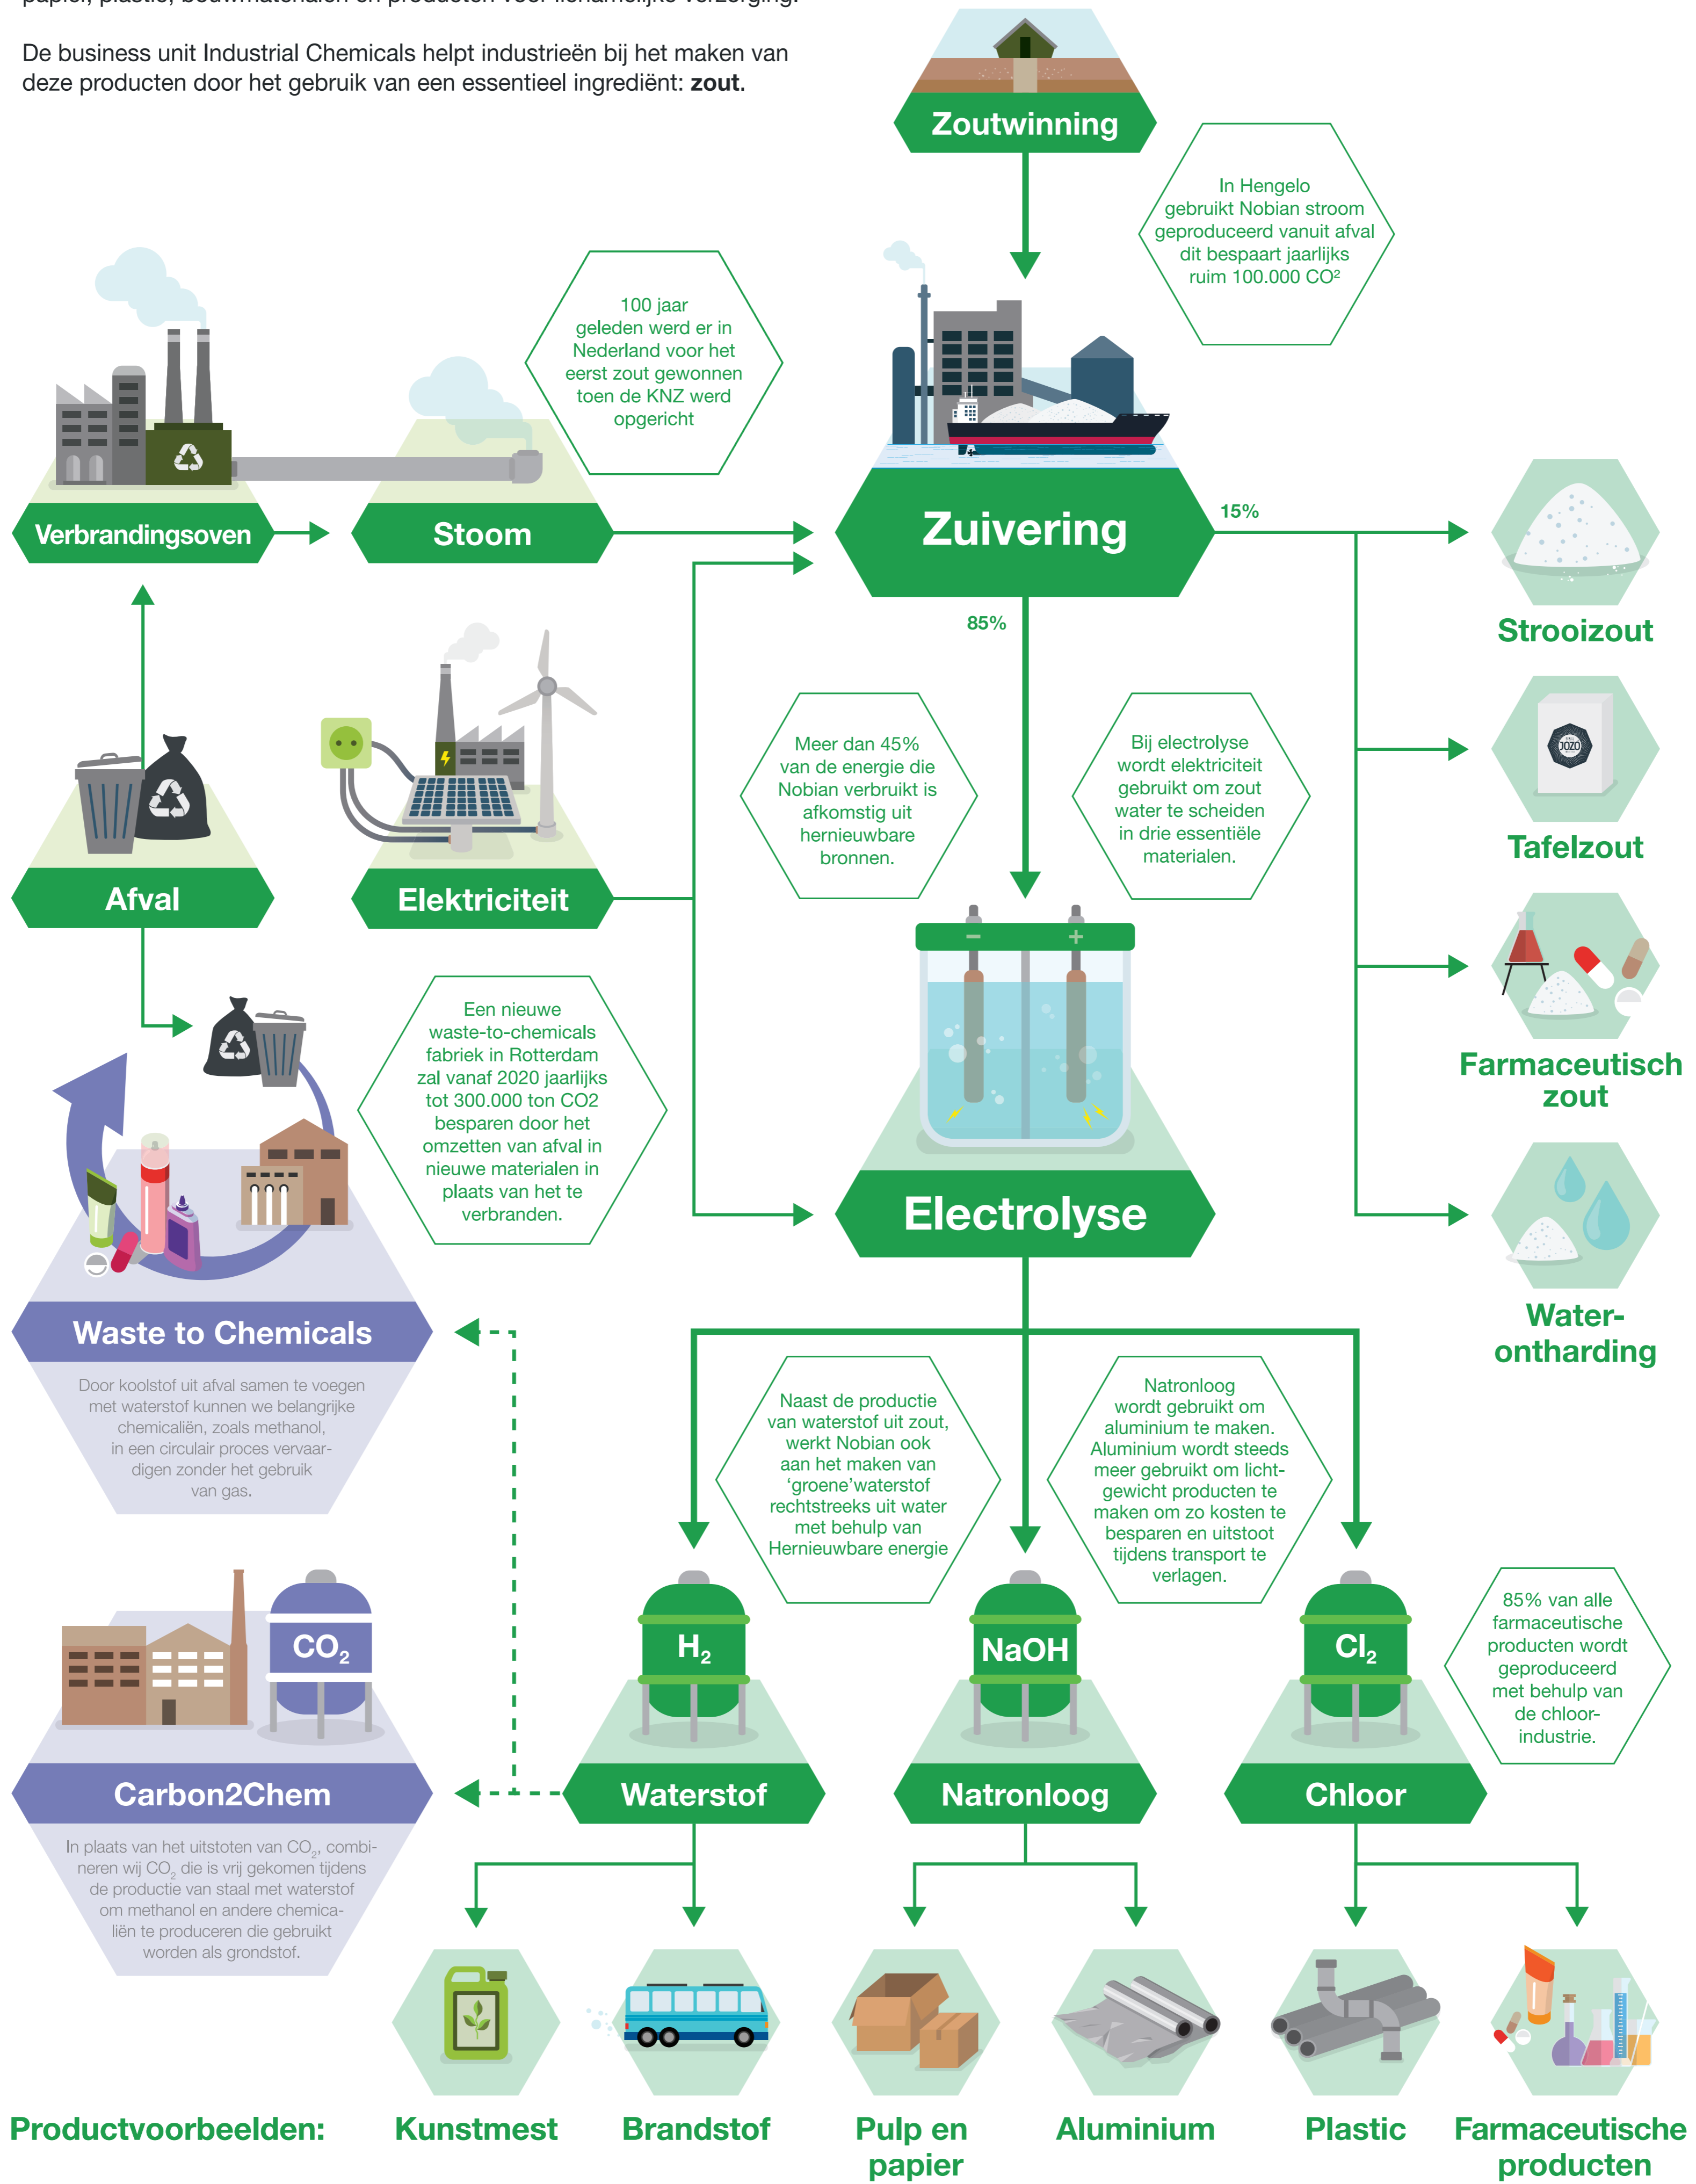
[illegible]

De business unit Industrial Chemicals helpt industrieën bij het maken van deze producten door het gebruik van een essentieel ingrediënt: **zout**.

Zoutwinning

In Hengelo gebruikt Nobian stroom geproduceerd vanuit afval dit bespaart jaarlijks ruim 100.000 CO²

100 jaar geleden werd er in Nederland voor het eerst zout gewonnen toen de KNZ werd opgericht

Verbrandingsoven

Stoom

Zuivering

15%

85%

Strooizout

JOZO

Tafelzout

Farmaceutisch zout

Water-ontharding

Meer dan 45% van de energie die Nobian verbruikt is afkomstig uit hernieuwbare bronnen.

Bij electrolyse wordt elektriciteit gebruikt om zout water te scheiden in drie essentiële materialen.

Afval

Elektriciteit

Een nieuwe waste-to-chemicals fabriek in Rotterdam zal vanaf 2020 jaarlijks tot 300.000 ton CO2 besparen door het omzetten van afval in nieuwe materialen in plaats van het te verbranden.

Electrolyse

Waste to Chemicals

Door koolstof uit afval samen te voegen met waterstof kunnen we belangrijke chemicaliën, zoals methanol, in een circulair proces vervaardigen zonder het gebruik van gas.

Naast de productie van waterstof uit zout, werkt Nobian ook aan het maken van 'groene'waterstof rechtstreeks uit water met behulp van Hernieuwbare energie

Natronloog wordt gebruikt om aluminium te maken. Aluminium wordt steeds meer gebruikt om lichtgewicht producten te maken om zo kosten te besparen en uitstoot tijdens transport te verlagen.

85% van alle farmaceutische producten wordt geproduceerd met behulp van de chloor-industrie.

$CO_2$

$H_2$

NaOH

$Cl_2$

Carbon2Chem

Waterstof

Natronloog

Chloor

In plaats van het uitstoten van $CO_2$, combineren wij $CO_2$ die is vrij gekomen tijdens de productie van staal met waterstof om methanol en andere chemicaliën te produceren die gebruikt worden als grondstof.

Productvoorbeelden:

Kunstmest

Brandstof

Pulp en papier

Aluminium

Plastic

Farmaceutische producten